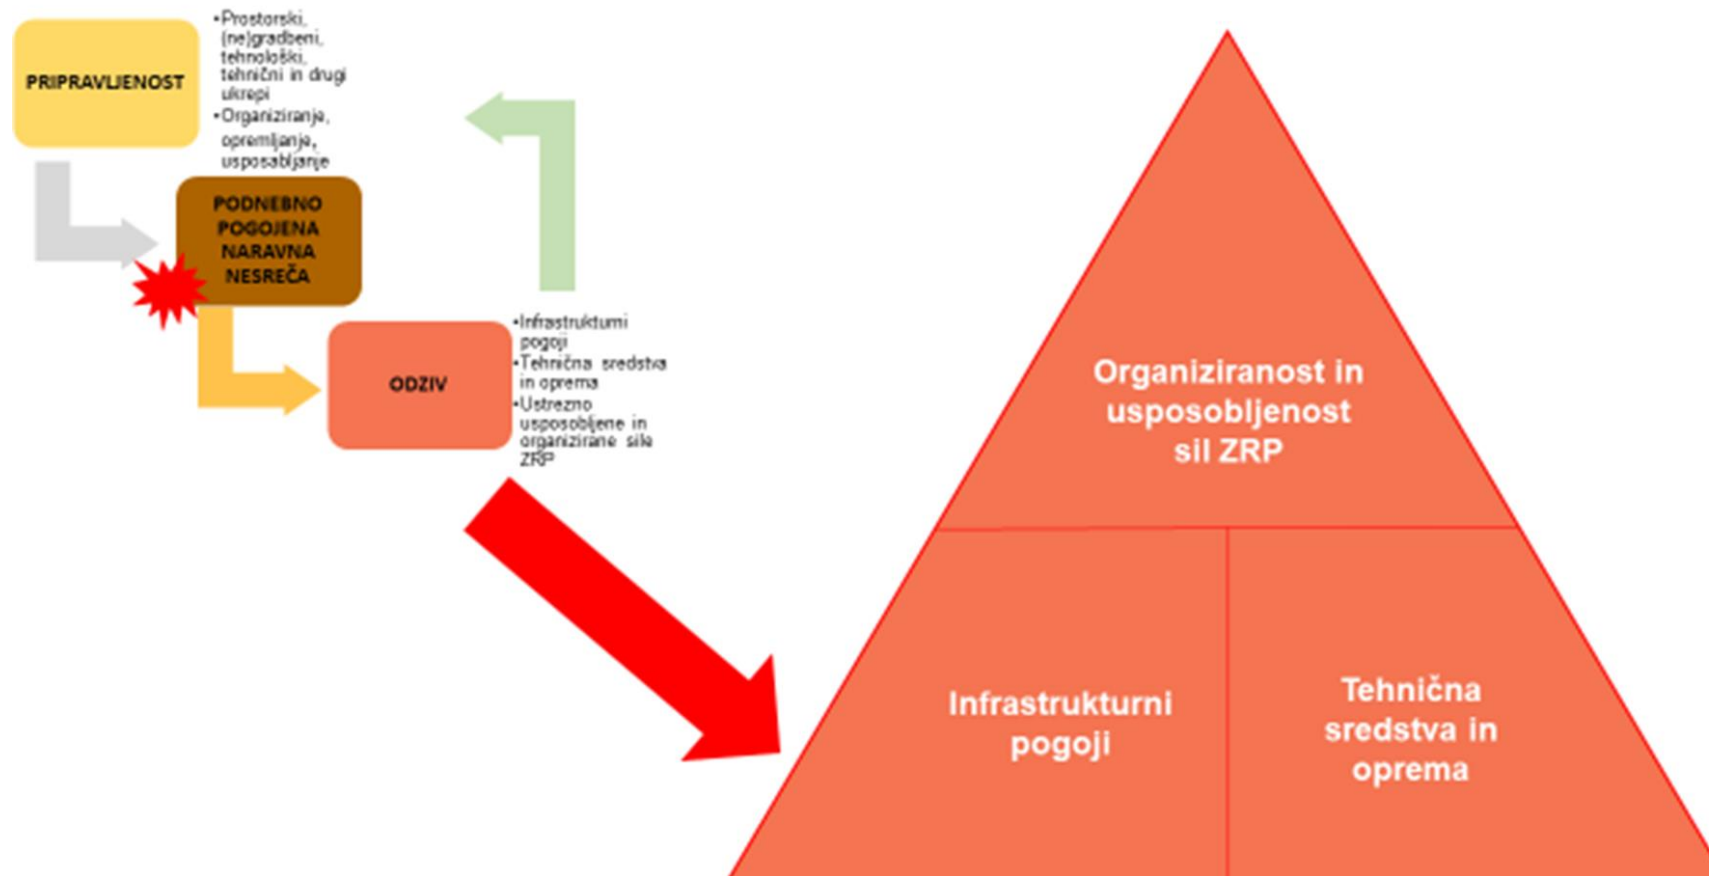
PRIPRAVLJENOST

•Prostorski, (ne)gradbeni, tehnološki, tehnični in drugi ukrepi
•Organiziranje, opremljanje, usposabljanje

PODNEBNO POGOJENA NARAVNA NESREČA

ODZIV

•Infrastrukturni pogoji
•Tehnična sredstva in oprema
•Ustrezno usposobljene in organizirane sile ZRP

Organiziranost in usposobljenost sil ZRP

Infrastrukturni pogoji

Tehnična sredstva in oprema